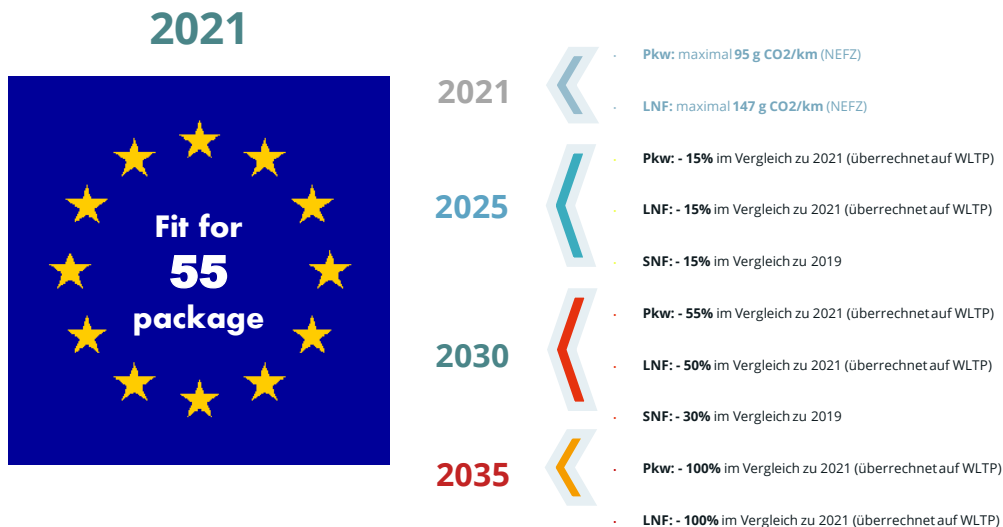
2021

Fit for
55
package

2021

· Pkw: maximal 95 g CO2/km (NEFZ)

· LNF: maximal 147 g CO2/km (NEFZ)

2025

· Pkw: - 15% im Vergleich zu 2021 (überrechnet auf WLTP)

· LNF: - 15% im Vergleich zu 2021 (überrechnet auf WLTP)

· SNF: - 15% im Vergleich zu 2019

2030

· Pkw: - 55% im Vergleich zu 2021 (überrechnet auf WLTP)

· LNF: - 50% im Vergleich zu 2021 (überrechnet auf WLTP)

· SNF: - 30% im Vergleich zu 2019

2035

· Pkw: - 100% im Vergleich zu 2021 (überrechnet auf WLTP)

· LNF: - 100% im Vergleich zu 2021 (überrechnet auf WLTP)